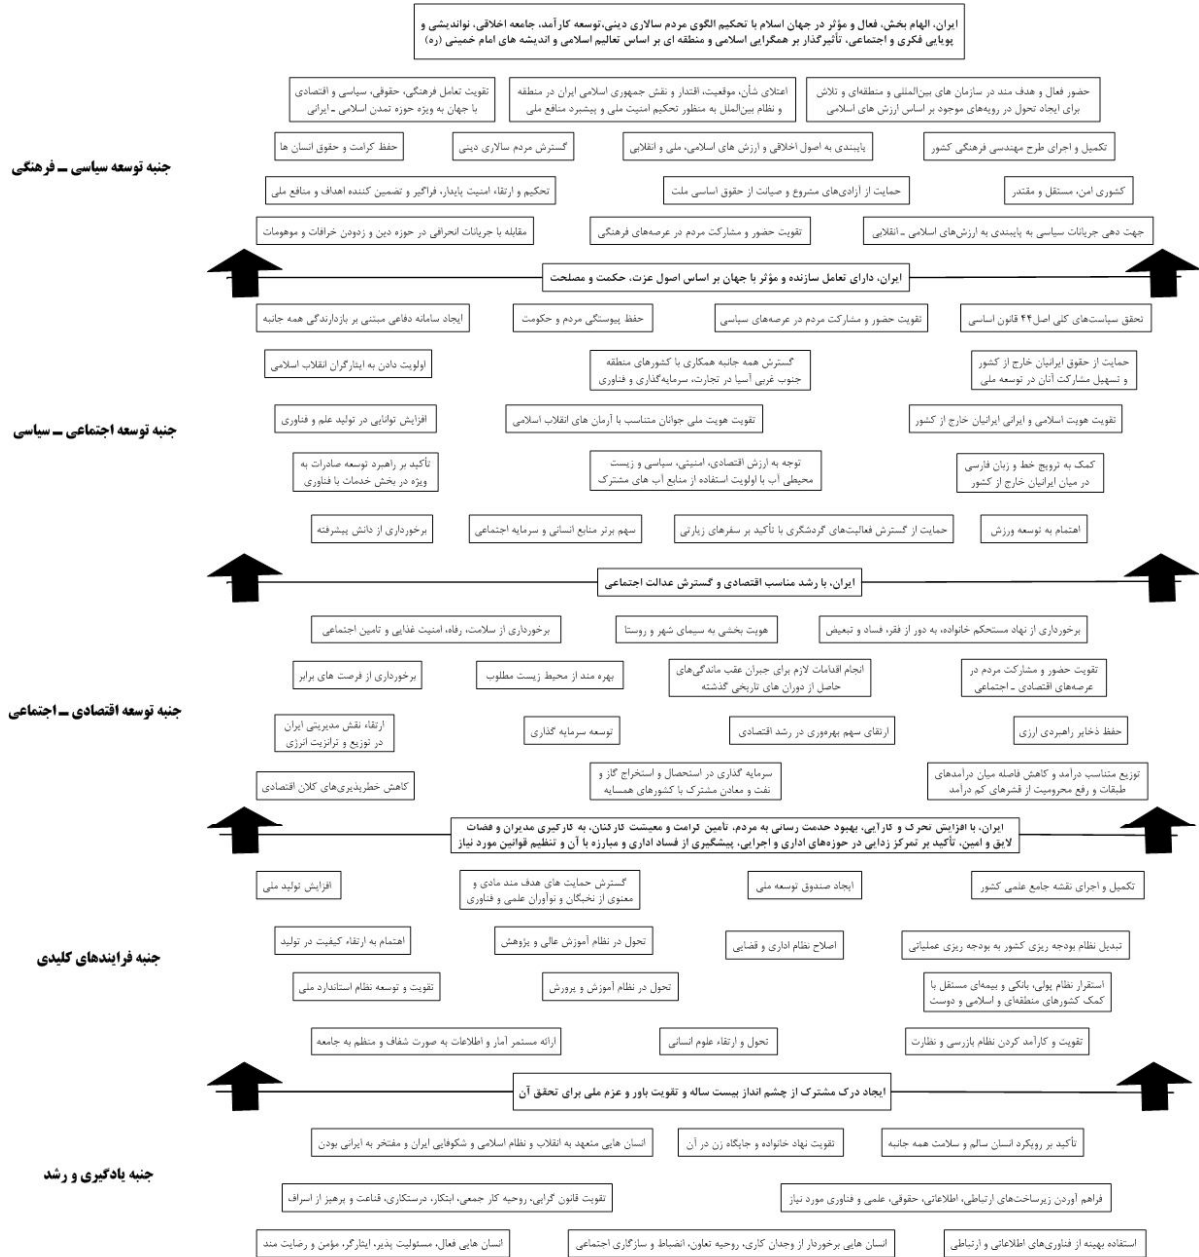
ایران، الهام بخش، فعال و مؤثر در جهان اسلام با تحکیم الگوی مردم سالاری دینی،توسعه کارآمد، جامعه اخلاقی، نواندیشی و پویایی فکری و اجتماعی، تأثیرگذار بر همگرایی اسلامی و منطقه ای بر اساس تعالیم اسلامی و اندیشه های امام خمینی (ره)

حضور فعال و هدف مند در سازمان های بین‌المللی و منطقه‌ای و تلاش برای ایجاد تحول در رویه‌های موجود بر اساس ارزش های اسلامی

اعتلای شأن، موقعیت، اقتدار و نقش جمهوری اسلامی ایران در منطقه و نظام بین‌الملل به منظور تحکیم امنیت ملی و پیشبرد منافع ملی

تقویت تعامل فرهنگی، حقوقی، سیاسی و اقتصادی با جهان به ویژه حوزه تمدن اسلامی - ایرانی

جنبه توسعه سیاسی ــ فرهنگی

تکمیل و اجرای طرح مهندسی فرهنگی کشور

پایبندی به اصول اخلاقی و ارزش های اسلامی، ملی و انقلابی

گسترش مردم سالاری دینی

حفظ کرامت و حقوق انسان ها

کشوری امن، مستقل و مقتدر

حمایت از آزادی‌های مشروع و صیانت از حقوق اساسی ملت

تحکیم و ارتقاء امنیت پایدار، فراگیر و تضمین کننده اهداف و منافع ملی

جهت دهی جریانات سیاسی با پایبندی به ارزش‌های اسلامی ـ انقلابی

تقویت حضور و مشارکت مردم در عرصه‌های فرهنگی

مقابله با جریانات انحرافی در حوزه دین و زدودن خرافات و موهومات

ایران، دارای تعامل سازنده و مؤثر با جهان بر اساس اصول عزت، حکمت و مصلحت

تحقق سیاست‌های کلی اصل ۴۴ قانون اساسی

تقویت حضور و مشارکت مردم در عرصه‌های سیاسی

حفظ پیوستگی مردم و حکومت

ایجاد سامانه دفاعی مبتنی بر بازدارندگی همه جانبه

حمایت از حقوق ایرانیان خارج از کشور و تسهیل مشارکت آنان در توسعه ملی

گسترش همه جانبه همکاری با کشورهای منطقه جنوب غربی آسیا در تجارت، سرمایه‌گذاری و فناوری

اولویت دادن به ایثارگران انقلاب اسلامی

جنبه توسعه اجتماعی ــ سیاسی

تقویت هویت اسلامی و ایرانی ایرانیان خارج از کشور

تقویت هویت ملی جوانان متناسب با آرمان های انقلاب اسلامی

افزایش توانایی در تولید علم و فناوری

کمک به ترویج خط و زبان فارسی در میان ایرانیان خارج از کشور

توجه به ارزش اقتصادی، امنیتی، سیاسی و زیست محیطی آب با اولویت استفاده از منابع آب های مشترک

تأکید بر راهبرد توسعه صادرات به ویژه در بخش خدمات با فناوری

اهتمام به توسعه ورزش

حمایت از گسترش فعالیت‌های گردشگری با تأکید بر سفرهای زیارتی

سهم برتر منابع انسانی و سرمایه اجتماعی

برخورداری از دانش پیشرفته

ایران، با رشد مناسب اقتصادی و گسترش عدالت اجتماعی

برخورداری از نهاد مستحکم خانواده، به دور از فقر، فساد و تبعیض

هویت بخشی به سیمای شهر و روستا

برخورداری از سلامت، رفاه، امنیت غذایی و تامین اجتماعی

تقویت حضور و مشارکت مردم در عرصه‌های اقتصادی ـ اجتماعی

انجام اقدامات لازم برای جبران عقب ماندگی‌های حاصل از دوران های تاریخی گذشته

بهره مند از محیط زیست مطلوب

برخورداری از فرصت های برابر

جنبه توسعه اقتصادی ــ اجتماعی

حفظ ذخایر راهبردی ارزی

ارتقای سهم بهره‌وری در رشد اقتصادی

توسعه سرمایه گذاری

ارتقاء نقش مدیریتی ایران در توزیع و ترانزیت انرژی

توزیع متناسب درآمد و کاهش فاصله میان درآمدهای طبقات و رفع محرومیت از قشرهای کم درآمد

سرمایه گذاری در استحصال و استخراج گاز و نفت و معادن مشترک با کشورهای همسایه

کاهش خطرپذیری‌های کلان اقتصادی

ایران، با افزایش تحرک و کارآیی، بهبود خدمت رسانی به مردم، تأمین کرامت و معیشت کارکنان، به کارگیری مدیران و فضات لایق و امین، تأکید بر تمرکز زدایی در حوزه‌های اداری و اجرایی، پیشگیری از فساد اداری و مبارزه با آن و تنظیم قوانین مورد نیاز

تکمیل و اجرای نقشه جامع علمی کشور

ایجاد صندوق توسعه ملی

گسترش حمایت های هدف مند مادی و معنوی از نخبگان و نوآوران علمی و فناوری

افزایش تولید ملی

تبدیل نظام بودجه ریزی کشور به بودجه ریزی عملیاتی

اصلاح نظام اداری و قضایی

تحول در نظام آموزش عالی و پژوهش

اهتمام به ارتقاء کیفیت در تولید

جنبه فرایندهای کلیدی

استقرار نظام پولی، بانکی و بیمه‌ای مستقل با کمک کشورهای منطقه‌ای و اسلامی و دوست

تحول در نظام آموزش و پرورش

تقویت و توسعه نظام استاندارد ملی

تقویت و کارآمد کردن نظام بازرسی و نظارت

تحول و ارتقاء علوم انسانی

ارائه مستمر آمار و اطلاعات به صورت شفاف و منظم به جامعه

ایجاد درک مشترک از چشم انداز بیست ساله و تقویت باور و عزم ملی برای تحقق آن

تأکید بر رویکرد انسان سالم و سلامت همه جانبه

تقویت نهاد خانواده و جایگاه زن در آن

انسان هایی متعهد به انقلاب و نظام اسلامی و شکوفایی ایران و مفتخر به ایرانی بودن

جنبه یادگیری و رشد

فراهم آوردن زیرساخت‌های ارتباطی، اطلاعاتی، حقوقی، علمی و فناوری مورد نیاز

تقویت قانون گرایی، روحیه کار جمعی، ابتکار، درستکاری، قناعت و پرهیز از اسراف

استفاده بهینه از فناوری‌های اطلاعاتی و ارتباطی

انسان هایی برخوردار از وجدان کاری، روحیه تعاون، انضباط و سازگاری اجتماعی

انسان هایی فعال، مسئولیت پذیر، ایثارگر، مؤمن و رضایت مند